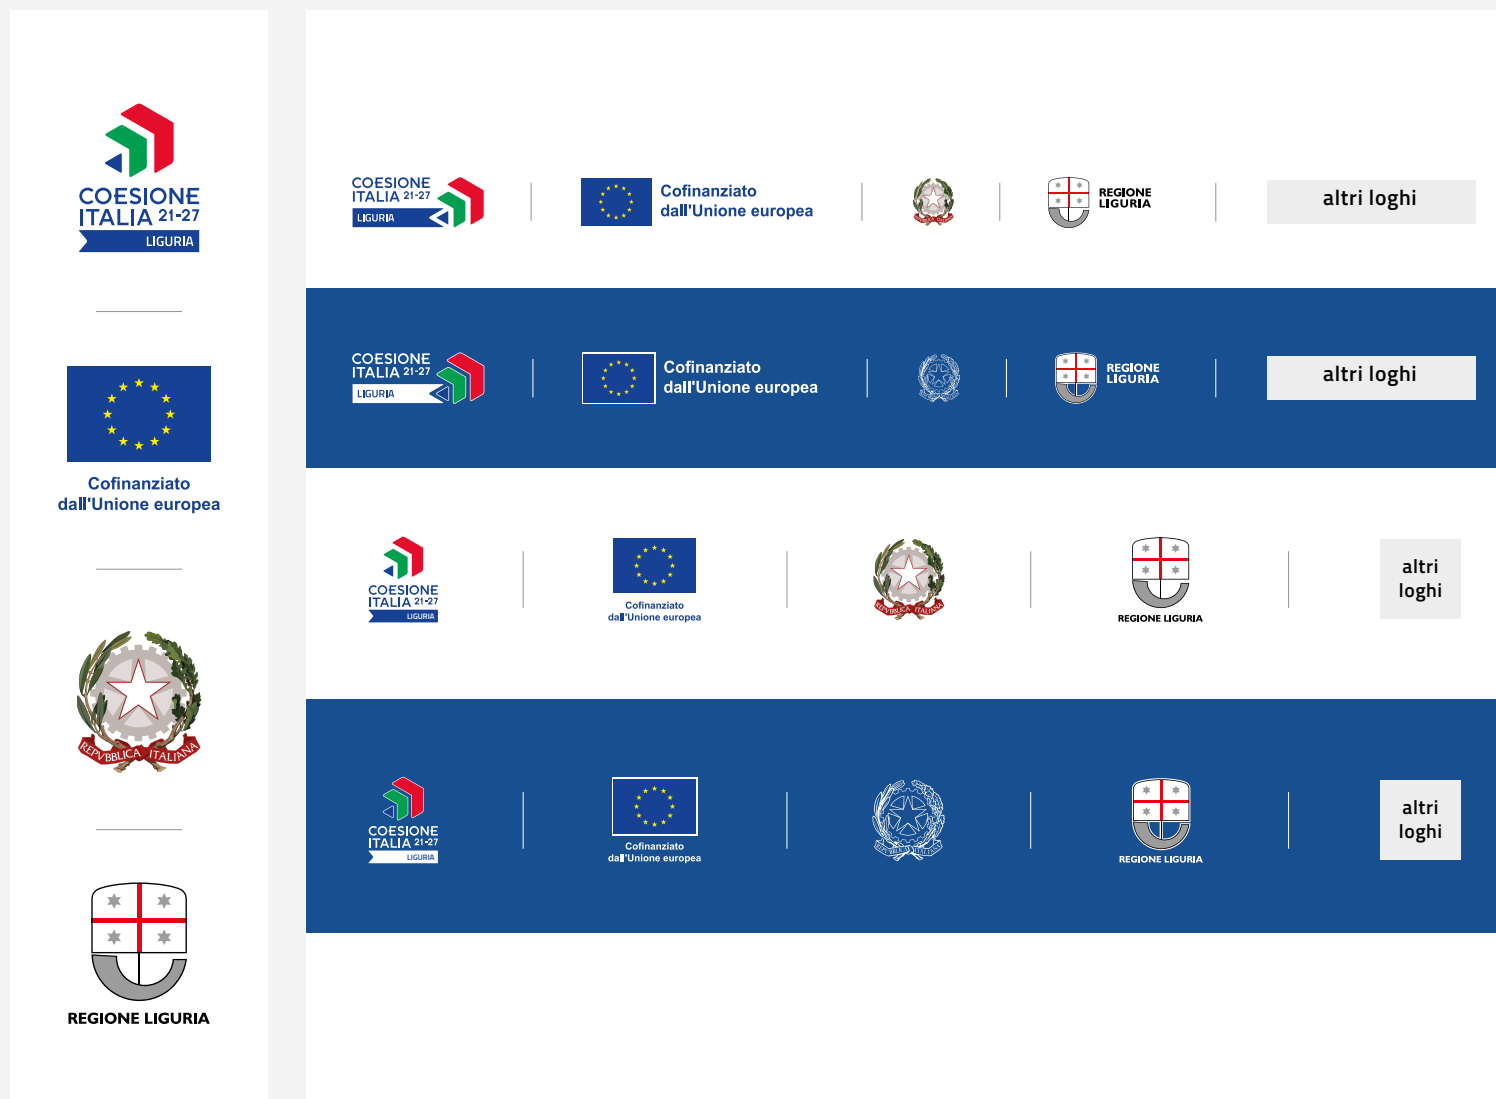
COESIONE ITALIA 21-27 LIGURIA

Cofinanziato dall'Unione europea

REPVBBLICA ITALIANA

REGIONE LIGURIA

COESIONE ITALIA 21-27 LIGURIA

Cofinanziato dall'Unione europea

REGIONE LIGURIA

altri loghi

COESIONE ITALIA 21-27 LIGURIA

Cofinanziato dall'Unione europea

REGIONE LIGURIA

altri loghi

COESIONE ITALIA 21-27 LIGURIA

Cofinanziato dall'Unione europea

REPVBBLICA ITALIANA

REGIONE LIGURIA

altri loghi

COESIONE ITALIA 21-27 LIGURIA

Cofinanziato dall'Unione europea

REGIONE LIGURIA

altri loghi